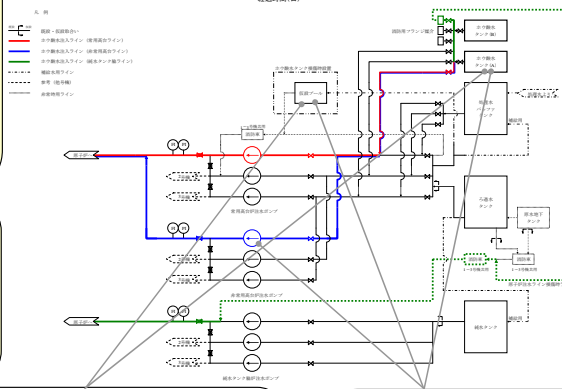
凡 例

接続・接続取合い
ホウ酸水注入ライン（常用高圧ライン）
ホウ酸水注入ライン（非常用高圧ライン）
ホウ酸水注入ライン（純水タンク側ライン）
補給水用ライン
配管（他号機）
非常用系ライン

回路等フランジ箇所
ホウ酸水タンク(B)
ホウ酸水タンク(A)
ホウ酸水タンク側排圧設備
貯蔵プール
廃液用
流量計
原子炉
常用高圧炉注水ポンプ
非常用高圧炉注水ポンプ
純水タンク側炉注水ポンプ
ろ過水タンク
原水地下タンク
純水タンク
流量計
1～3号機共用
1～3号機共用
原子炉